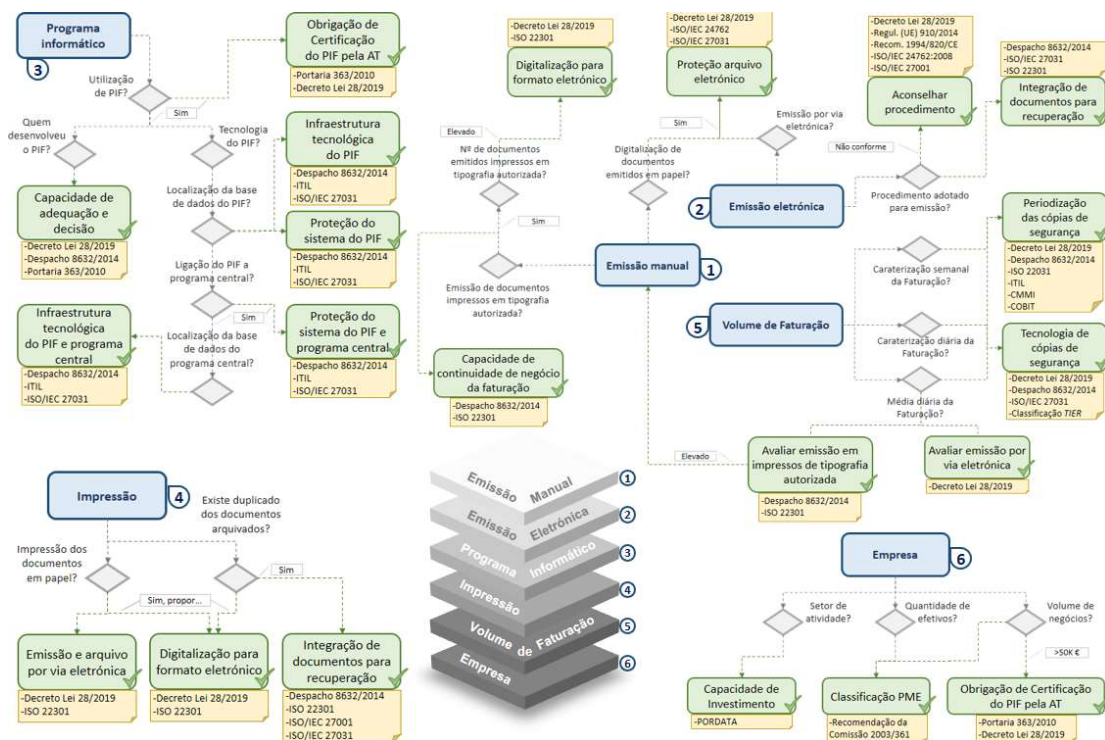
Programa informático
3
Utilização de PIF?
Sim
Obrigação de Certificação do PIF pela AT
-Portaria 363/2010
-Decreto Lei 28/2019
Quem desenvolveu o PIF?
Tecnologia do PIF?
Infraestrutura tecnológica do PIF
-Despacho 8632/2014
-ITIL
-ISO/IEC 27031
Capacidade de adequação e decisão
-Decreto Lei 28/2019
-Despacho 8632/2014
-Portaria 363/2010
Localização da base de dados do PIF?
Proteção do sistema do PIF
-Despacho 8632/2014
-ITIL
-ISO/IEC 27031
Ligação do PIF a programa central?
Sim
Infraestrutura tecnológica do PIF e programa central
-Despacho 8632/2014
-ITIL
-ISO/IEC 27031
Localização da base de dados do programa central?
Proteção do sistema do PIF e programa central
-Despacho 8632/2014
-ITIL
-ISO/IEC 27031

-Decreto Lei 28/2019
-ISO 22301
Digitalização para formato eletrónico
Elevado
Nº de documentos emitidos impressos em tipografia autorizada?
Sim
Emissão de documentos impressos em tipografia autorizada?
Capacidade de continuidade de negócio da faturação
-Despacho 8632/2014
-ISO 22301

-Decreto Lei 28/2019
-ISO/IEC 24762
-ISO/IEC 27031
Proteção arquivo eletrónico
Sim
Emissão por via eletrónica?
Digitalização de documentos emitidos em papel?
2 Emissão eletrónica
Emissão manual 1

-Decreto Lei 28/2019
-Regul. (UE) 910/2014
-Recom. 1994/820/CE
-ISO/IEC 24762:2008
-ISO/IEC 27001
Aconselhar procedimento
-Despacho 8632/2014
-ISO/IEC 27031
-ISO 22301
Integração de documentos para recuperação
Não conforme
Procedimento adotado para emissão?
Periodização das cópias de segurança
-Decreto Lei 28/2019
-Despacho 8632/2014
-ISO 22031
-ITIL
-CMMI
-COBIT
Caraterização semanal da Faturação?
5 Volume de Faturação
Caraterização diária da Faturação?
Tecnologia de cópias de segurança
-Decreto Lei 28/2019
-Despacho 8632/2014
-ISO/IEC 27031
-Classificação TIER
Média diária da Faturação?
Elevado
Avaliar emissão em impressos de tipografia autorizada
-Despacho 8632/2014
-ISO 22301
Avaliar emissão por via eletrónica
-Decreto Lei 28/2019

Impressão 4
Existe duplicado dos documentos arquivados?
Impressão dos documentos em papel?
Sim
Sim, propor...
Emissão e arquivo por via eletrónica
-Decreto Lei 28/2019
-ISO 22301
Digitalização para formato eletrónico
-Decreto Lei 28/2019
-ISO 22301
Integração de documentos para recuperação
-Despacho 8632/2014
-ISO 22301
-ISO/IEC 27001
-ISO/IEC 27031

Emissão Manual 1
Emissão Eletrónica 2
Programa Informático 3
Impressão 4
Volume de Faturação 5
Empresa 6

Empresa 6
Setor de atividade?
Quantidade de efetivos?
Volume de negócios?
>50K €
Capacidade de Investimento
-PORDATA
Classificação PME
-Recomendação da Comissão 2003/361
Obrigação de Certificação do PIF pela AT
-Portaria 363/2010
-Decreto Lei 28/2019